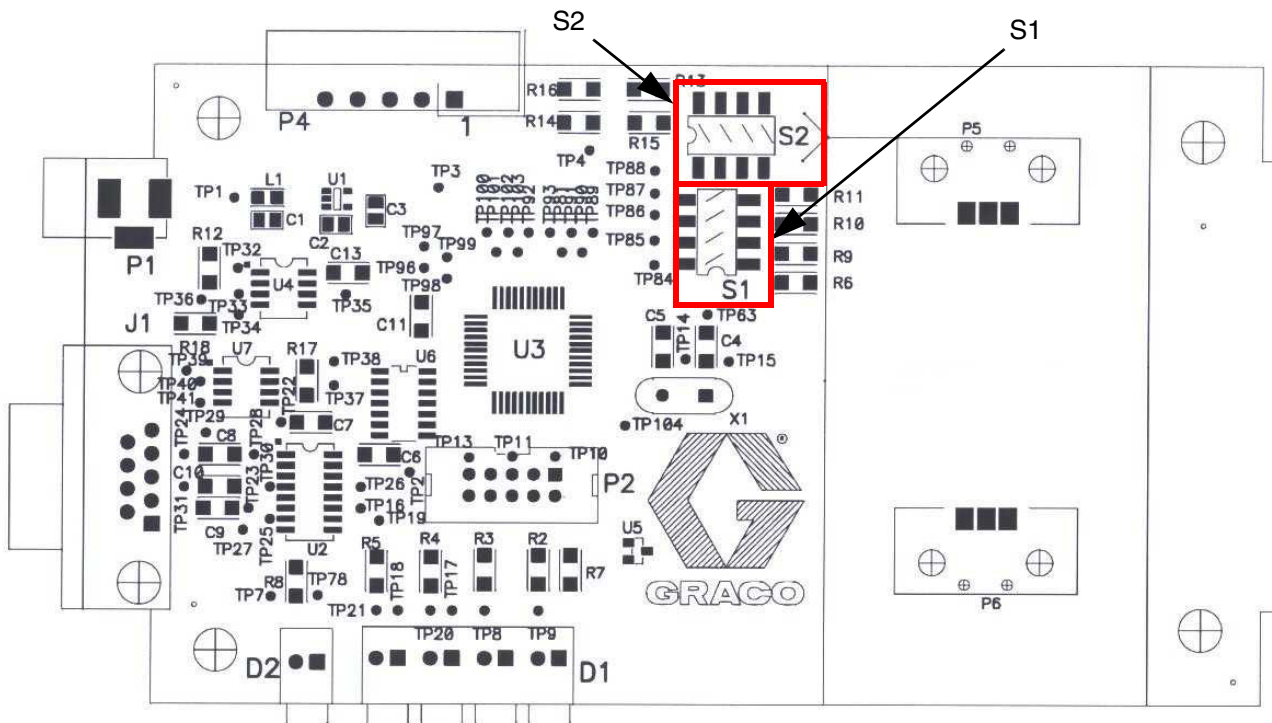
S2
S1
P4
1
R16
R13
R14
R15
S2
P5
TP4
TP88
TP87
TP86
TP85
TP84
TP3
TP1
L1
U1
C1
C3
C2
R12
TP32
C13
TP97
TP99
TP96
TP98
R11
R10
R9
R6
S1
P1
U4
TP36
TP33
TP34
TP35
C11
J1
C5
TP14
TP63
C4
TP15
R18
TP39
U7
R17
TP38
U6
U3
TP40
TP41
TP22
TP37
TP29
TP24
TP28
C7
X1
TP104
C8
TP30
TP13
TP11
TP10
C10
TP23
C6
TP26
TP2
P2
TP31
TP16
TP19
C9
TP27
TP25
U2
U5
R5
R4
R3
R2
R7
R8
TP78
TP18
TP17
TP7
TP21
GRACO
P6
TP20
TP8
TP9
D2
D1